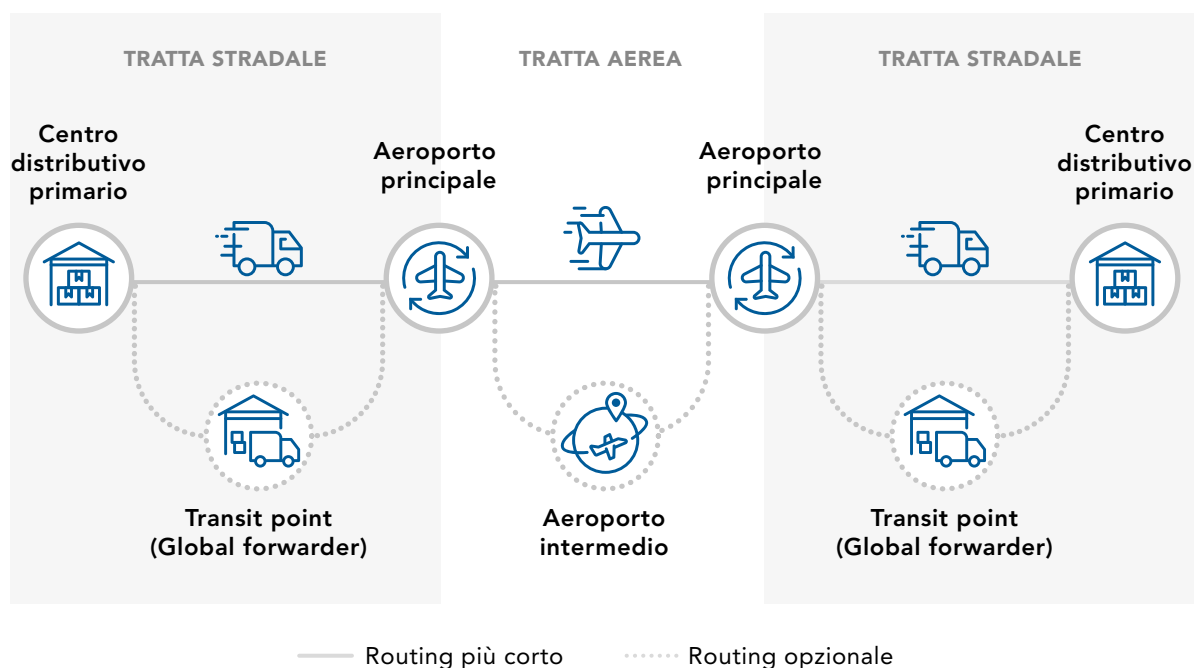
TRATTA STRADALE

TRATTA AEREA

TRATTA STRADALE

Centro distributivo primario

Aeroporto principale

Aeroporto principale

Centro distributivo primario

Transit point (Global forwarder)

Aeroporto intermedio

Transit point (Global forwarder)

Routing più corto

Routing opzionale